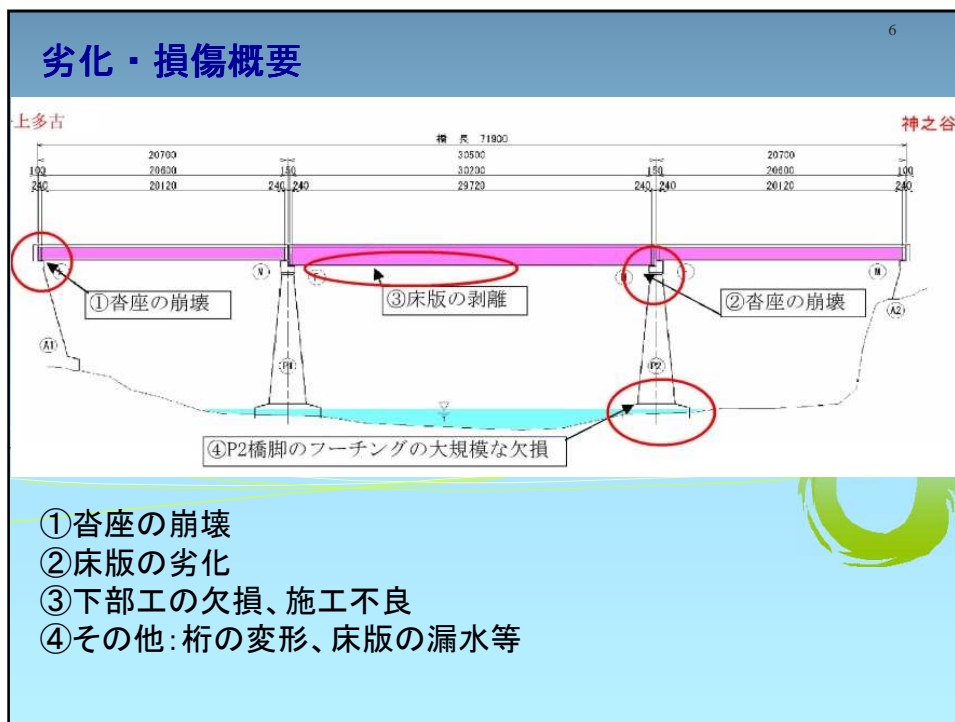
6

劣化・損傷概要

上多古

神之谷

橋 長 71800

| 20700 | 30500 | 20700 |
|---|---|---|
| 100 20600 | 150 30200 | 150 20600 100 |
| 240 20120 240 | 240 29720 240 | 240 20120 240 |

①沓座の崩壊

③床版の剥離

②沓座の崩壊

A1

P1

P2

A2

④P2橋脚のフーチングの大規模な欠損

①沓座の崩壊
②床版の劣化
③下部工の欠損、施工不良
④その他：桁の変形、床版の漏水等